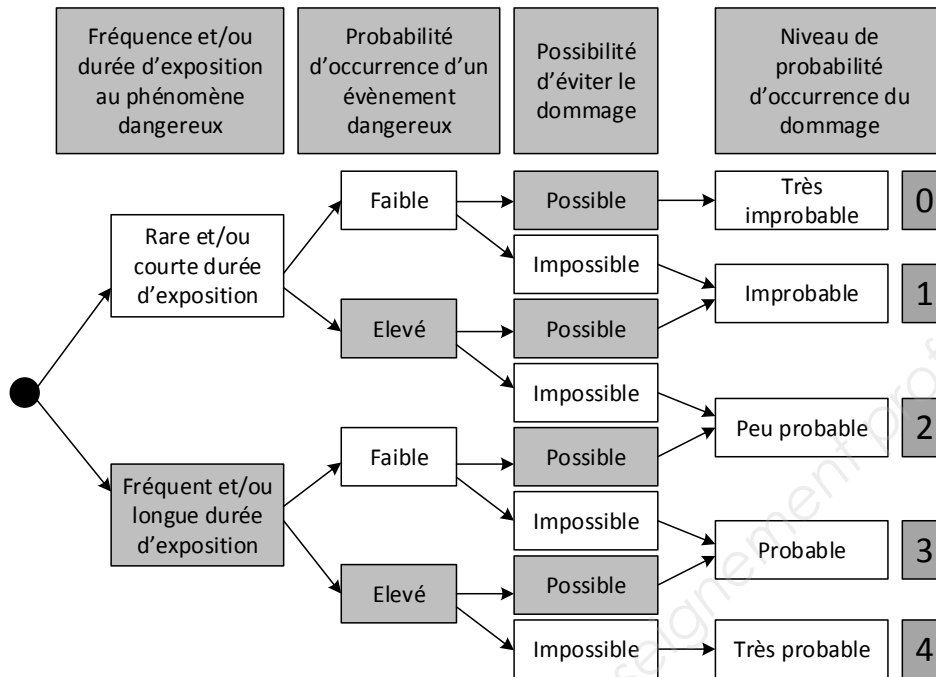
Fréquence et/ou durée d'exposition au phénomène dangereux

Probabilité d'occurrence d'un évènement dangereux

Possibilité d'éviter le dommage

Niveau de probabilité d'occurrence du dommage

Rare et/ou courte durée d'exposition

Faible

Possible

Très improbable

0

Impossible

Improbable

1

Elevé

Possible

Impossible

Peu probable

2

Fréquent et/ou longue durée d'exposition

Faible

Possible

Impossible

Probable

3

Elevé

Possible

Impossible

Très probable

4

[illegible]seignement pro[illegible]